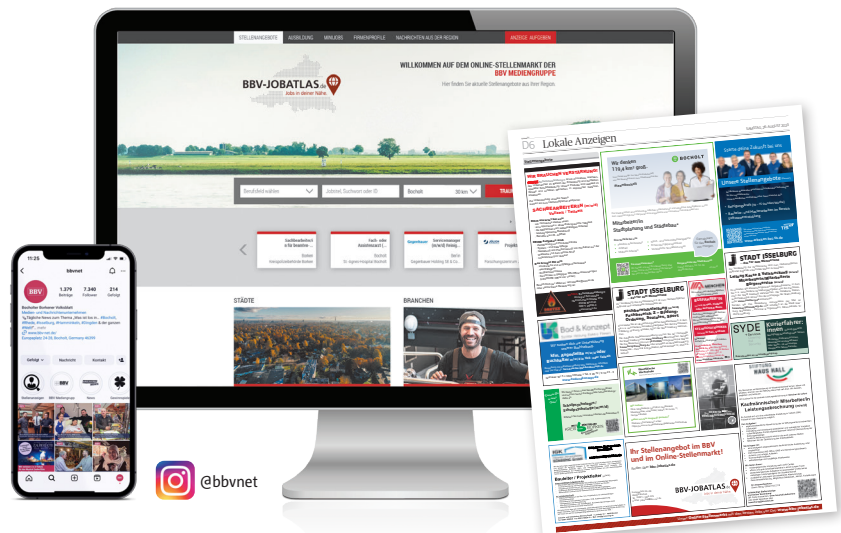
STELLENANGEBOTE AUSBILDUNG MINIJOBS FIRMENPROFILE NACHRICHTEN AUS DER REGION ANZEIGE AUFGEBEN

BBV-JOBATLAS.de
Jobs in deiner Nähe

WILLKOMMEN AUF DEM ONLINE-STELLENMARKT DER BBV MEDIENGRUPPE
Hier finden Sie aktuelle Stellenangebote aus Ihrer Region.

Berufsfeld wählen
Jobtitel, Suchwort oder ID
Bocholt
50 km

STÄDTE
BRANCHEN

11:25
bbvnet
BBV
1.379 Beiträge
7.340 Follower
214 Gefolgt
Bocholter Borkener Volksblatt
Gefolgt
Nachricht
Kontakt

@bbvnet

D6 Lokale Anzeigen

Wir fördern 750 € brutto
BOCHOLT

STADT ISSELBURG

STADT ISSELBURG

Bad & Konzept

SYDE

HAUS HALL

Ihr Stellenangebot im BBV und im Online-Stellenmarkt!

BBV-JOBATLAS.de